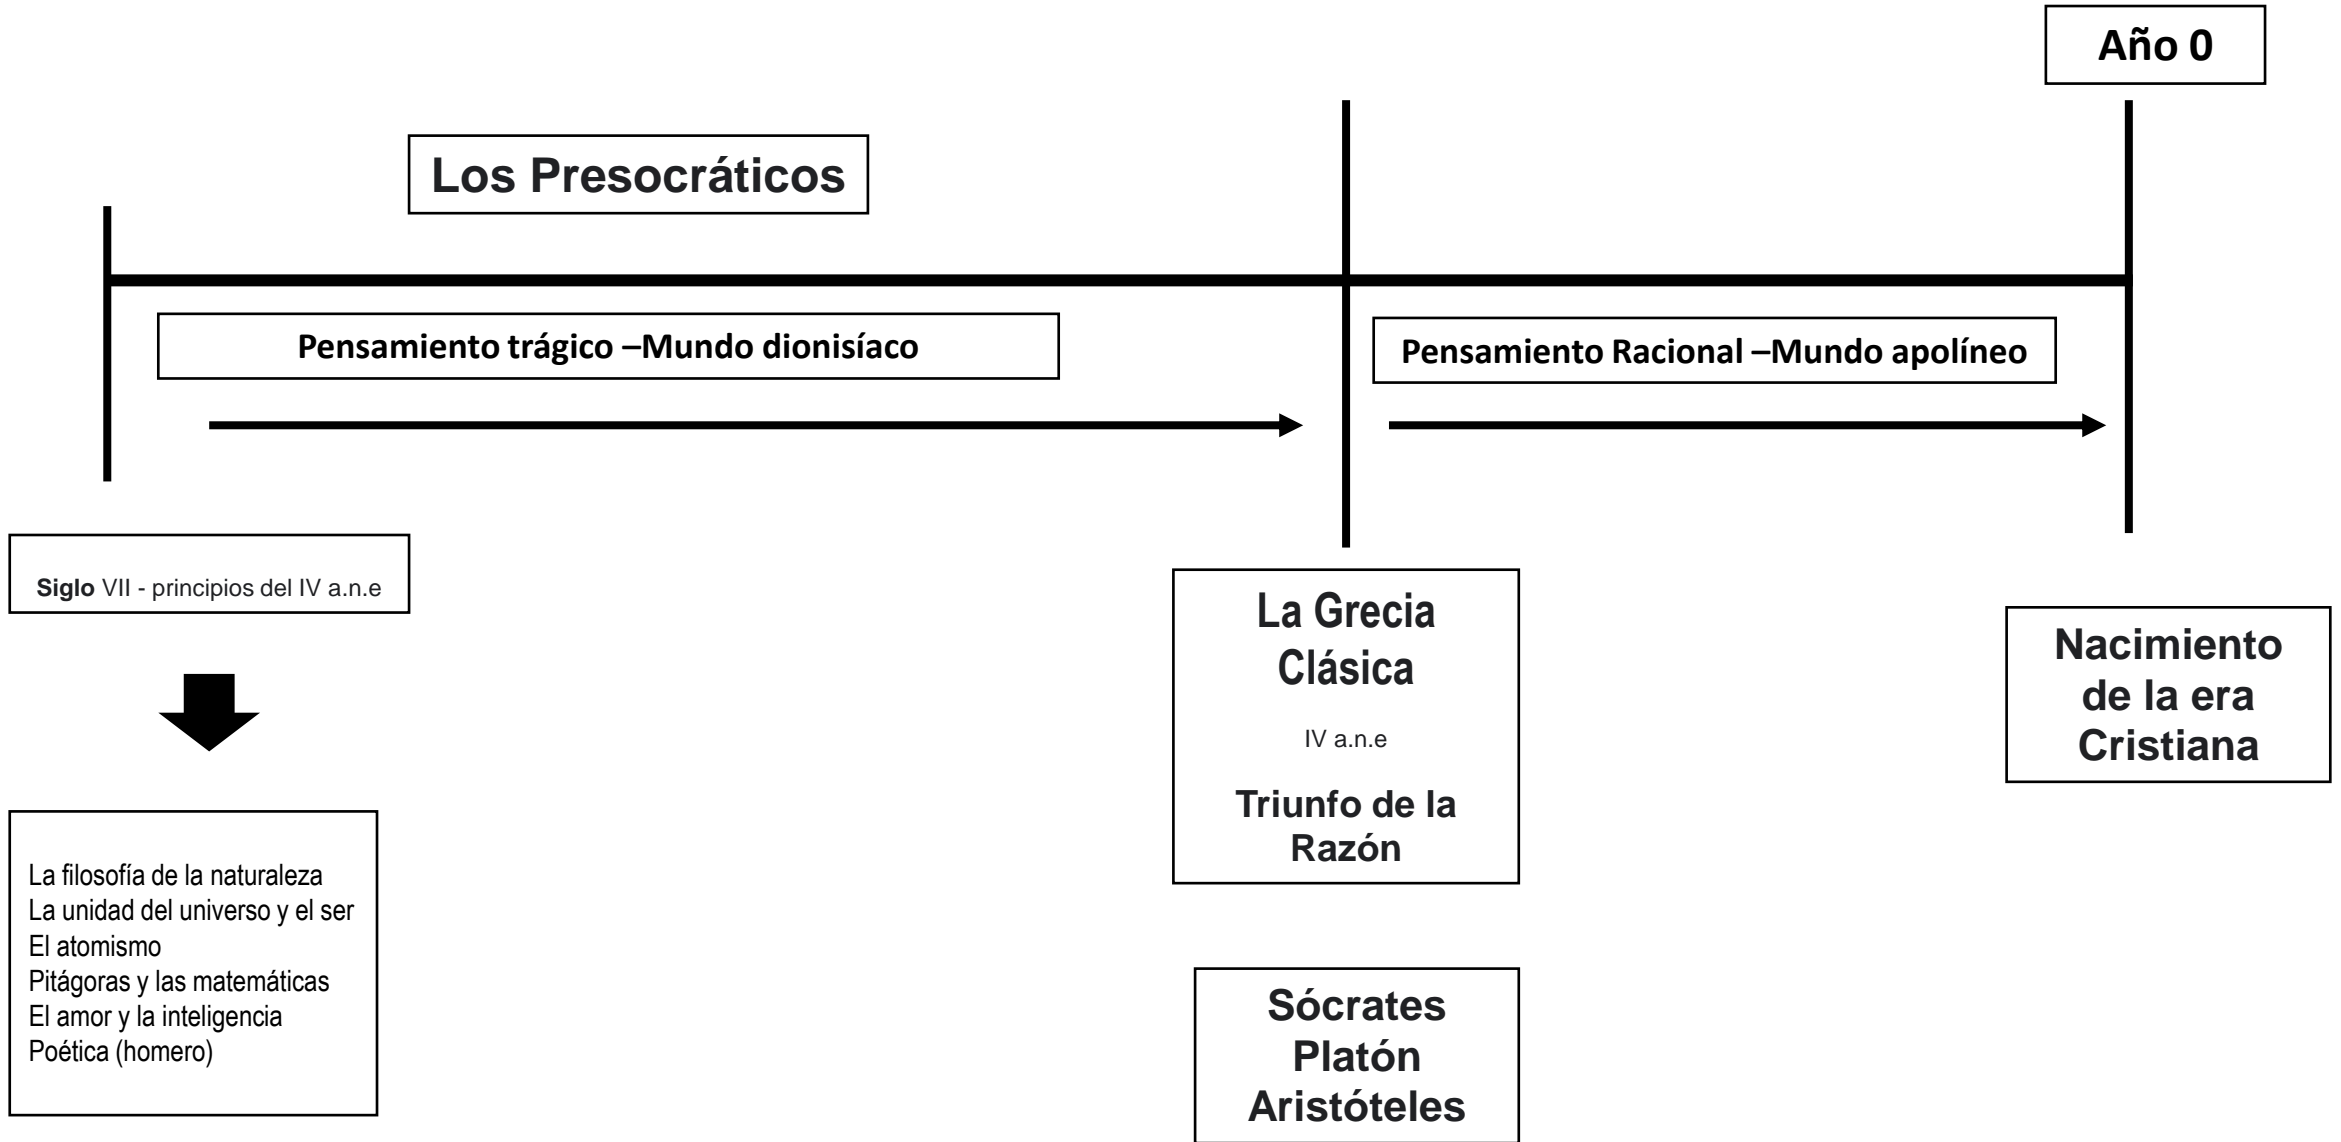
Año 0

Los Presocráticos

Pensamiento trágico –Mundo dionisíaco

Pensamiento Racional –Mundo apolíneo

Siglo VII - principios del IV a.n.e

La Grecia Clásica

IV a.n.e

Triunfo de la Razón

Nacimiento de la era Cristiana

La filosofía de la naturaleza
La unidad del universo y el ser
El atomismo
Pitágoras y las matemáticas
El amor y la inteligencia
Poética (homero)

Sócrates
Platón
Aristóteles